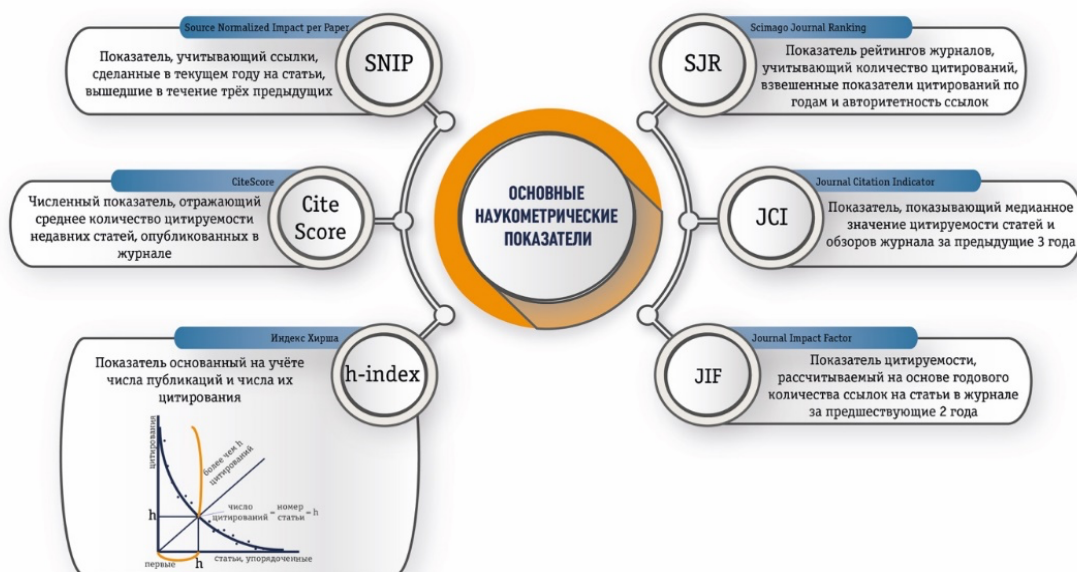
ОСНОВНЫЕ НАУКОМЕТРИЧЕСКИЕ ПОКАЗАТЕЛИ

Source Normalized Impact per Paper
SNIP
Показатель, учитывающий ссылки, сделанные в текущем году на статьи, вышедшие в течение трёх предыдущих

CiteScore
Cite Score
Численный показатель, отражающий среднее количество цитируемости недавних статей, опубликованных в журнале

Индекс Хирша
h-index
Показатель основанный на учёте числа публикаций и числа их цитирования

цитирования
более чем h цитирований
h
число цитирований = номер статьи = h
первые
h
статьи, упорядоченные

Scimago Journal Ranking
SJR
Показатель рейтингов журналов, учитывающий количество цитирований, взвешенные показатели цитирований по годам и авторитетность ссылок

Journal Citation Indicator
JCI
Показатель, показывающий медианное значение цитируемости статей и обзоров журнала за предыдущие 3 года

Journal Impact Factor
JIF
Показатель цитируемости, рассчитываемый на основе годового количества ссылок на статьи в журнале за предшествующие 2 года